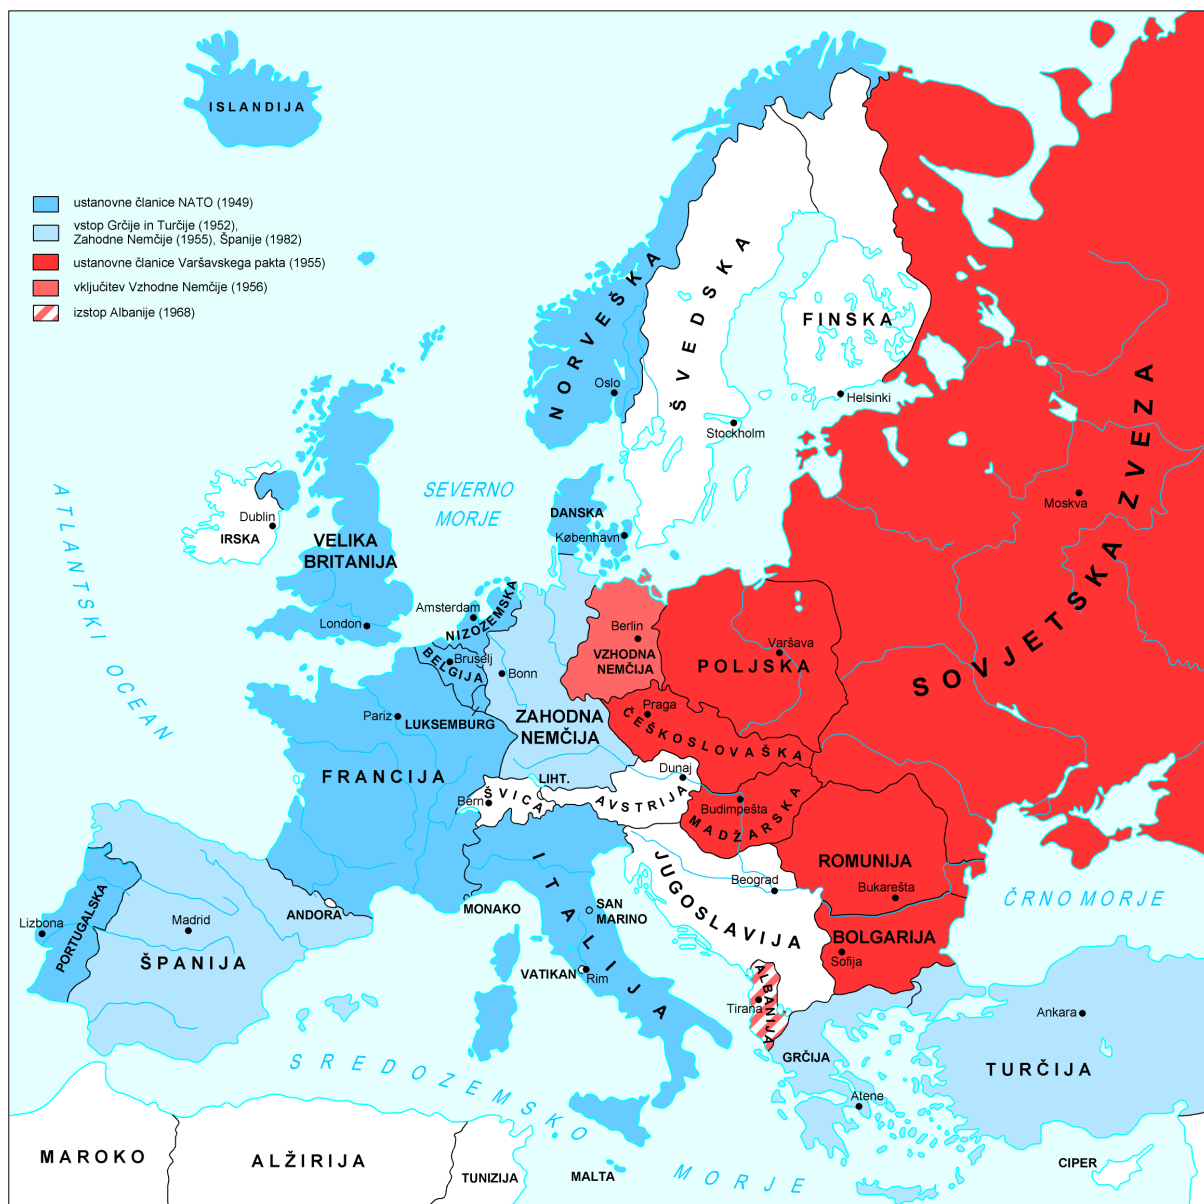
ISLANDIJA

ustanovne članice NATO (1949)
vstop Grčije in Turčije (1952), Zahodne Nemčije (1955), Španije (1982)
ustanovne članice Varšavskega pakta (1955)
vključitev Vzhodne Nemčije (1956)
izstop Albanije (1968)

NORVEŠKA
Oslo
ŠVEDSKA
Stockholm
FINSKA
Helsinki
SOVJETSKA ZVEZA
Moskva
ATLANTSKI OCEAN
SEVERNO MORJE
DANSKA
København
Dublin
IRSKA
VELIKA BRITANIJA
London
Amsterdam
NIZOZEMSKA
BELGIJA
Bruselj
Bonn
Berlin
VZHODNA NEMČIJA
POLJSKA
Varšava
Pariz
LUKSEMBURG
ZAHODNA NEMČIJA
Praga
ČEŠKOSLOVAŠKA
FRANCIJA
LIHT.
Dunaj
Bern
ŠVICA
AVSTRIJA
Budimpešta
MADŽARSKA
JUGOSLAVIJA
ROMUNIJA
Beograd
Bukarešta
ČRNO MORJE
Lizbona
PORTUGALSKA
Madrid
ŠPANIJA
ANDORA
MONAKO
SAN MARINO
ITALIJA
VATIKAN
Rim
BOLGARIJA
Sofija
ALBANIJA
Tirana
Ankara
TURČIJA
GRČIJA
Atene
SREDOZEMSKO MORJE
MAROKO
ALŽIRIJA
TUNIZIJA
MALTA
CIPER